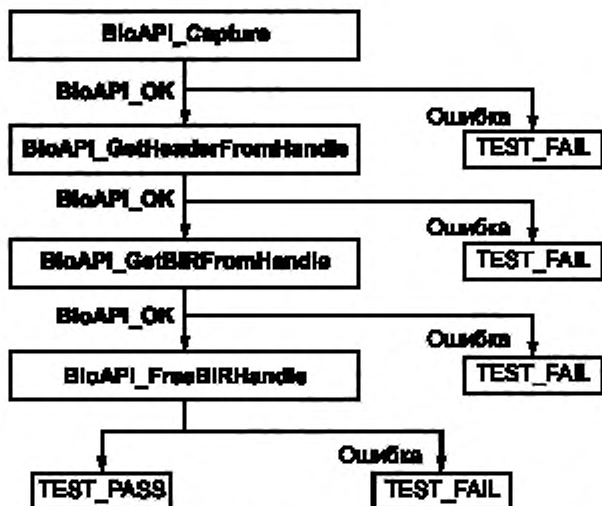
BioAPI_Capture

BioAPI_OK

Ошибка

TEST_FAIL

BioAPI_GetHeaderFromHandle

BioAPI_OK

Ошибка

TEST_FAIL

BioAPI_GetBIRFromHandle

BioAPI_OK

Ошибка

TEST_FAIL

BioAPI_FreeBIRHandle

Ошибка

TEST_PASS

TEST_FAIL